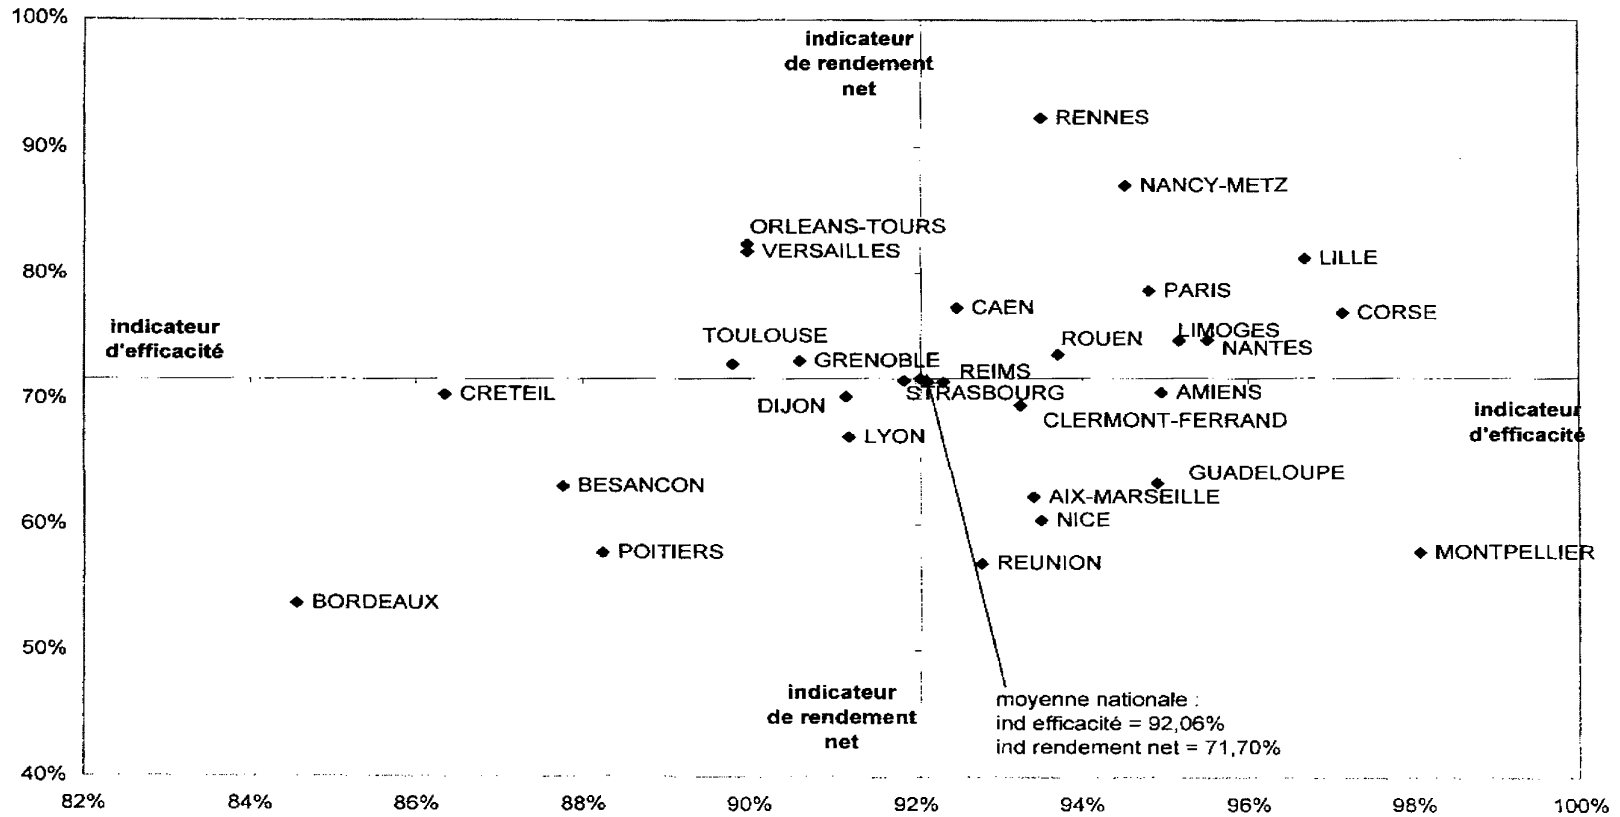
100%
90%
80%
70%
60%
50%
40%

indicateur de rendement net

RENNES
NANCY-METZ
ORLEANS-TOURS
VERSAILLES
LILLE
PARIS
CAEN
CORSE
indicateur d'efficacité
TOULOUSE
ROUEN
LIMOGES
NANTES
GRENOBLE
REIMS
CRETEIL
STRASBOURG
AMIENS
DIJON
CLERMONT-FERRAND
indicateur d'efficacité
LYON
GUADELOUPE
BESANCON
AIX-MARSEILLE
NICE
POITIERS
MONTPELLIER
REUNION
BORDEAUX

indicateur de rendement net

moyenne nationale :
ind efficacité = 92,06%
ind rendement net = 71,70%

82%
84%
86%
88%
90%
92%
94%
96%
98%
100%